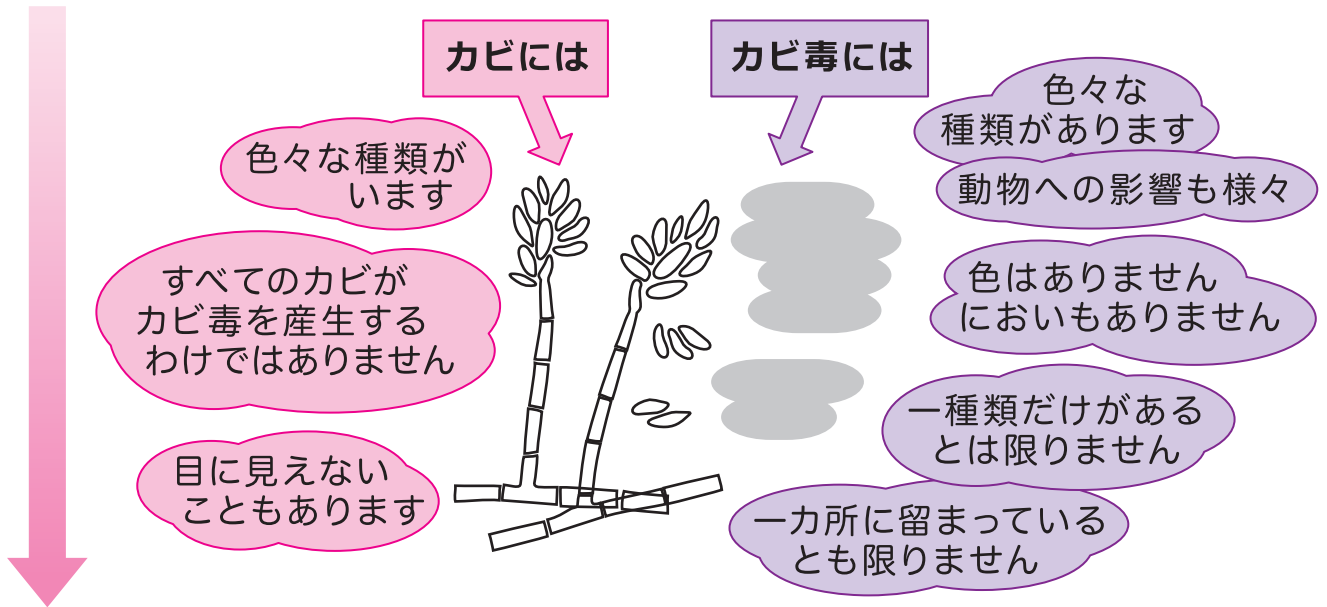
カビには

カビ毒には

色々な種類がいます

すべてのカビがカビ毒を産生するわけではありません

目に見えないこともあります

色々な種類があります

動物への影響も様々

色はありませんにおいもありません

一種類だけがあるとは限りません

一カ所に留まっているとも限りません